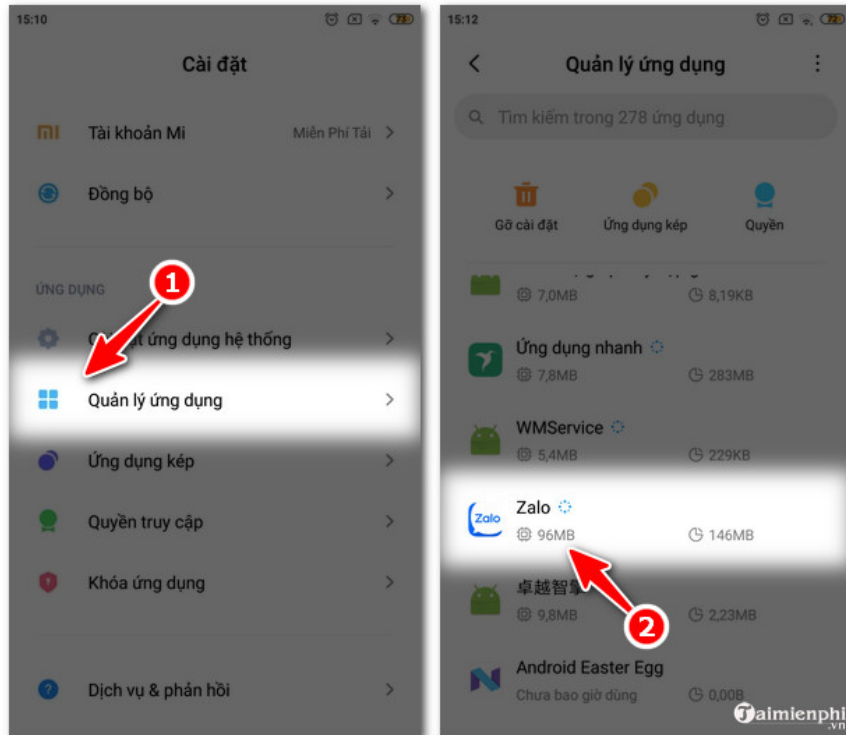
15:10

Cài đặt

mi Tài khoản Mi Miễn Phí Tải >

Đồng bộ >

ỨNG DỤNG

1

Cài đặt ứng dụng hệ thống >

Quản lý ứng dụng >

Ứng dụng kép >

Quyền truy cập >

Khóa ứng dụng >

Dịch vụ & phản hồi >

15:12

Quản lý ứng dụng

Tìm kiếm trong 278 ứng dụng

Gỡ cài đặt

Ứng dụng kép

Quyền

7,0MB 8,19KB

Ứng dụng nhanh

7,8MB 283MB

WMService

5,4MB 229KB

Zalo

Zalo

96MB 146MB

卓越智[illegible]

9,8MB 2,23MB

2

Android Easter Egg

Chưa bao giờ dùng 0,00B

Taimienphi.vn